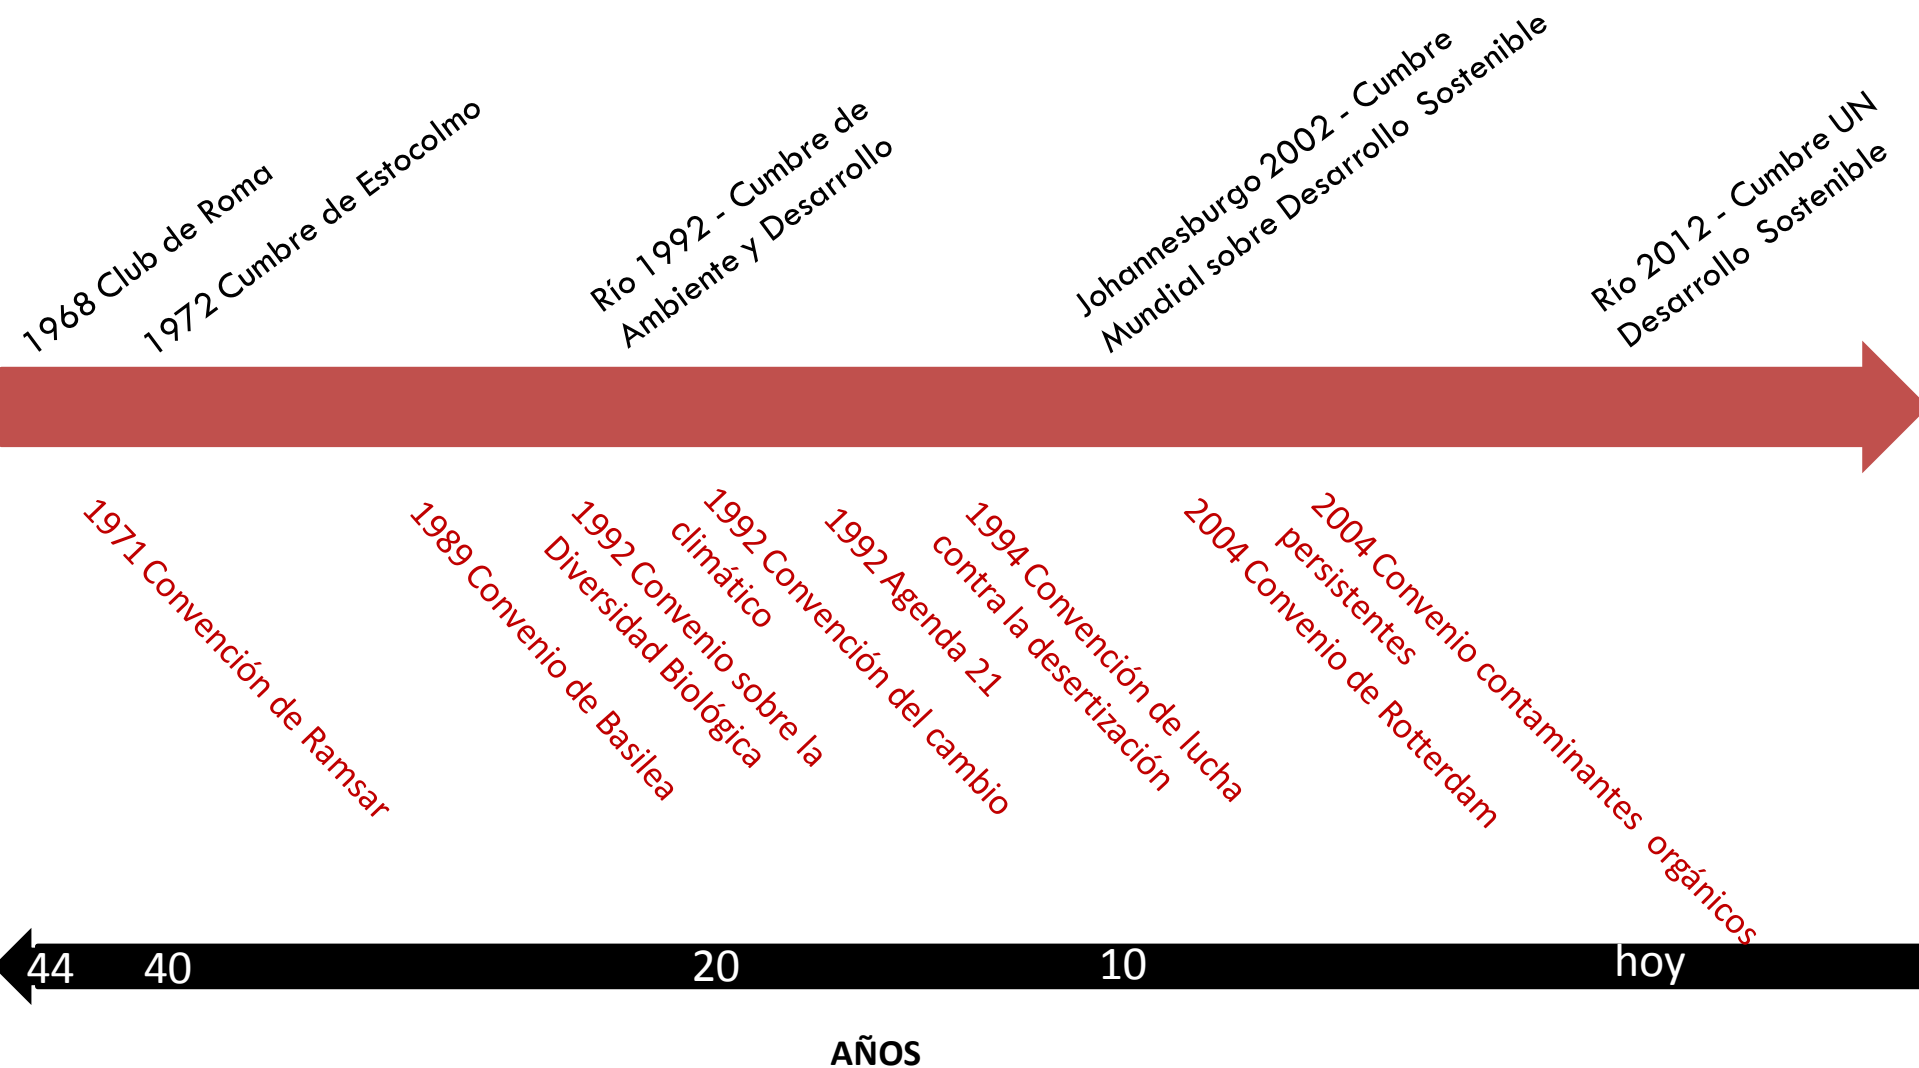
1968 Club de Roma

1972 Cumbre de Estocolmo

Río 1992 - Cumbre de Ambiente y Desarrollo

Johannesburgo 2002 - Cumbre Mundial sobre Desarrollo Sostenible

Río 2012 - Cumbre UN Desarrollo Sostenible

1971 Convención de Ramsar

1989 Convenio de Basilea

1992 Convenio sobre la Diversidad Biológica

1992 Convención del cambio climático

1992 Agenda 21

1994 Convención de lucha contra la desertización

2004 Convenio de Rotterdam

2004 Convenio contaminantes orgánicos persistentes

44 40 20 10 hoy

AÑOS